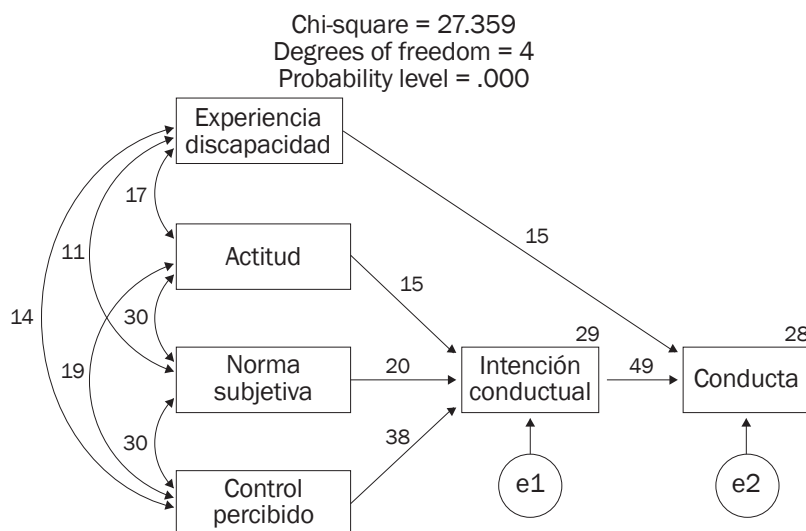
Chi-square = 27.359
Degrees of freedom = 4
Probability level = .000

Experiencia discapacidad

17

11

14

Actitud

15

15

30

19

Norma subjetiva

20

29

Intención conductual

49

28

Conducta

30

38

Control percibido

e1

e2